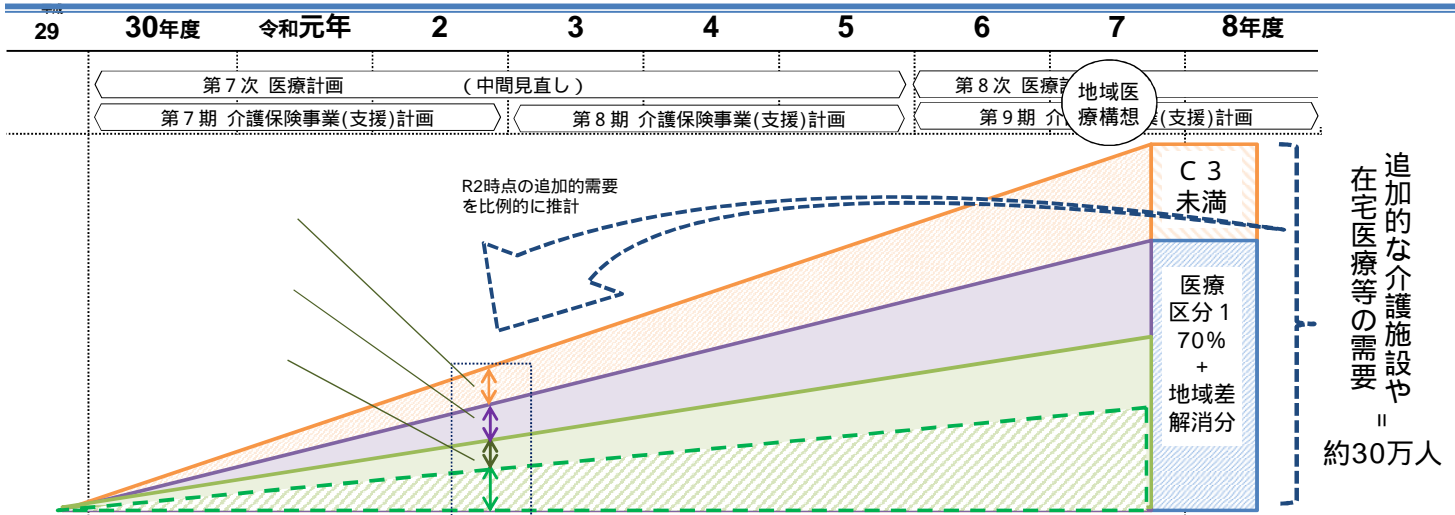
平成 29 | 30年度 | 令和元年 | 2 | 3 | 4 | 5 | 6 | 7 | 8年度

第７次 医療計画 （中間見直し）
第８次 医療計
第７期 介護保険事業(支援)計画
第８期 介護保険事業(支援)計画
第９期 介 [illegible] (支援)計画

地域医療構想

R2時点の追加的需要を比例的に推計

Ｃ３未満

医療区分１ 70% ＋ 地域差解消分

追加的な介護施設や在宅医療等の需要 ＝ 約30万人